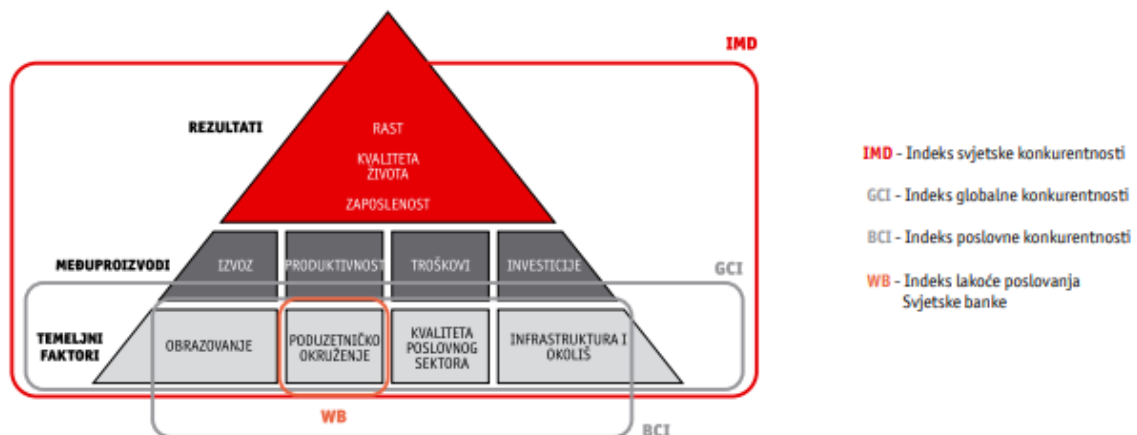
IMD

REZULTATI

RAST

KVALITETA ŽIVOTA

ZAPOSLENOST

MEĐUPROIZVODI

IZVOZ

PRODUKTIVNOST

TROŠKOVI

INVESTICIJE

GCI

TEMELJNI FAKTORI

OBRAZOVANJE

PODUZETNIČKO OKRUŽENJE

KVALITETA POSLOVNOG SEKTORA

INFRASTRUKTURA I OKOLIŠ

WB

BCI

IMD - Indeks svjetske konkurentnosti

GCI - Indeks globalne konkurentnosti

BCI - Indeks poslovne konkurentnosti

WB - Indeks lakoće poslovanja Svjetske banke